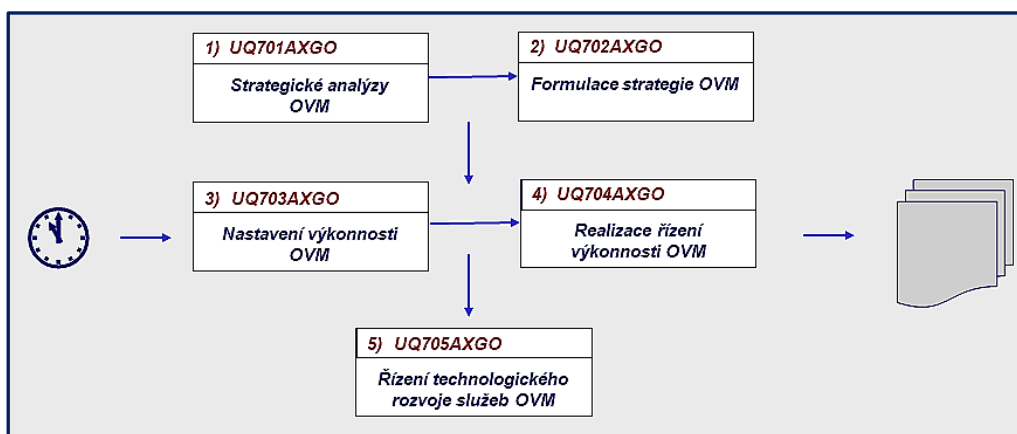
1) UQ701AXGO

Strategické analýzy OVM

2) UQ702AXGO

Formulace strategie OVM

3) UQ703AXGO

Nastavení výkonnosti OVM

4) UQ704AXGO

Realizace řízení výkonnosti OVM

5) UQ705AXGO

Řízení technologického rozvoje služeb OVM